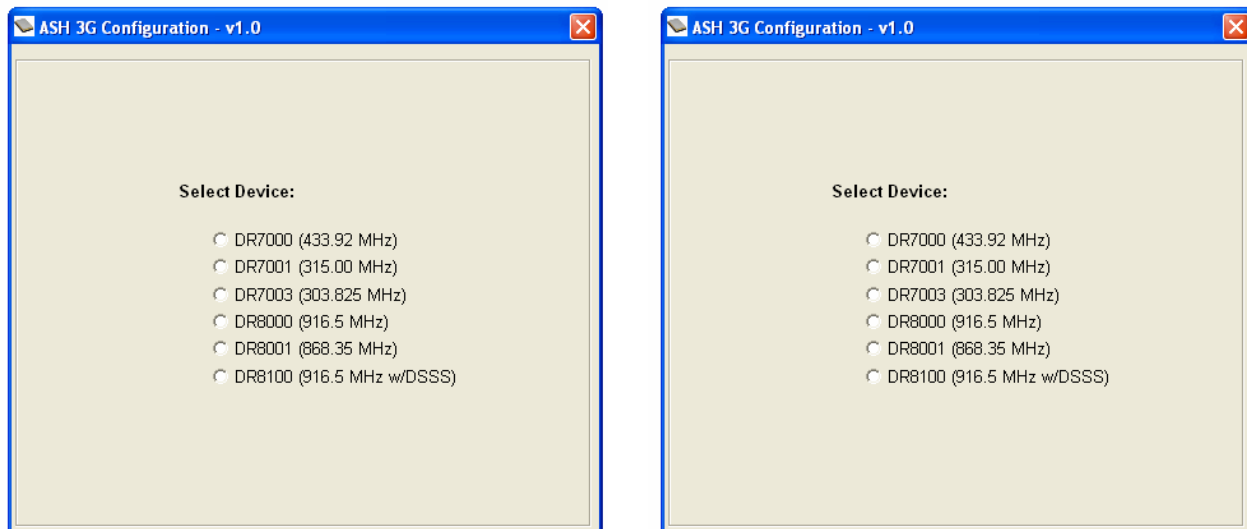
ASH 3G Configuration - v1.0

Select Device:

DR7000 (433.92 MHz)
DR7001 (315.00 MHz)
DR7003 (303.825 MHz)
DR8000 (916.5 MHz)
DR8001 (868.35 MHz)
DR8100 (916.5 MHz w/DSSS)

ASH 3G Configuration - v1.0

Select Device:

DR7000 (433.92 MHz)
DR7001 (315.00 MHz)
DR7003 (303.825 MHz)
DR8000 (916.5 MHz)
DR8001 (868.35 MHz)
DR8100 (916.5 MHz w/DSSS)